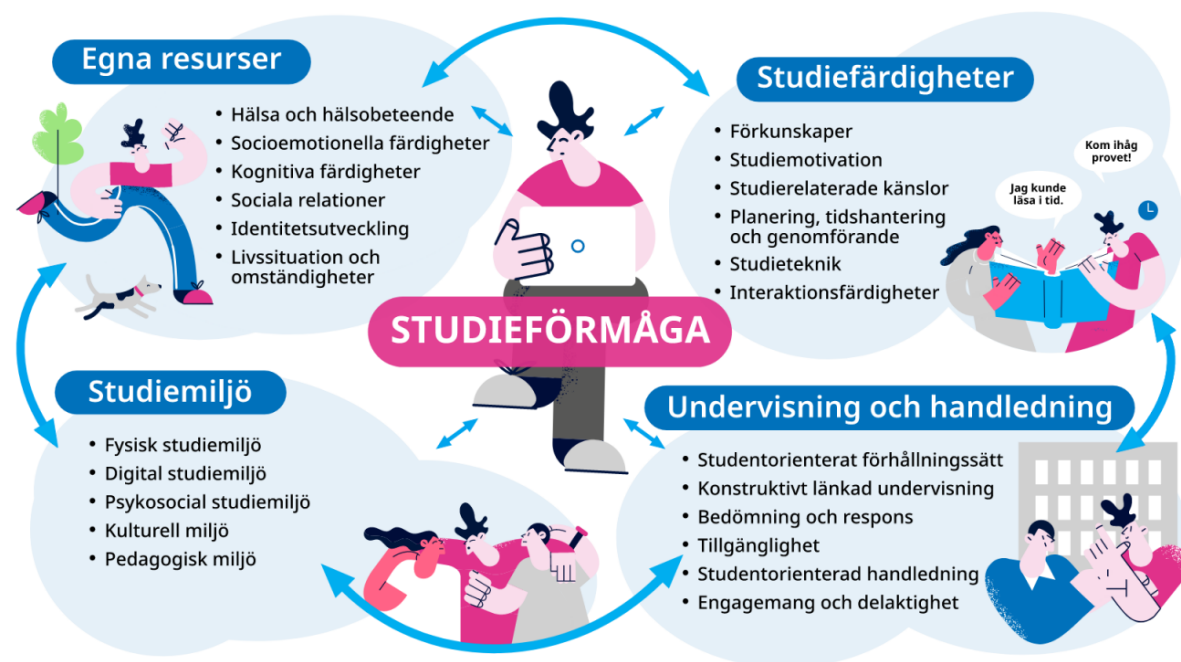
Egna resurser

- Hälsa och hälsobeteende
- Socioemotionella färdigheter
- Kognitiva färdigheter
- Sociala relationer
- Identitetsutveckling
- Livssituation och omständigheter

Studiefärdigheter

- Förkunskaper
- Studiemotivation
- Studierelaterade känslor
- Planering, tidshantering och genomförande
- Studieteknik
- Interaktionsfärdigheter

Kom ihåg provet!

Jag kunde läsa i tid.

STUDIEFÖRMÅGA

Studiemiljö

- Fysisk studiemiljö
- Digital studiemiljö
- Psykosocial studiemiljö
- Kulturell miljö
- Pedagogisk miljö

Undervisning och handledning

- Studentorienterat förhållningssätt
- Konstruktivt länkad undervisning
- Bedömning och respons
- Tillgänglighet
- Studentorienterad handledning
- Engagemang och delaktighet